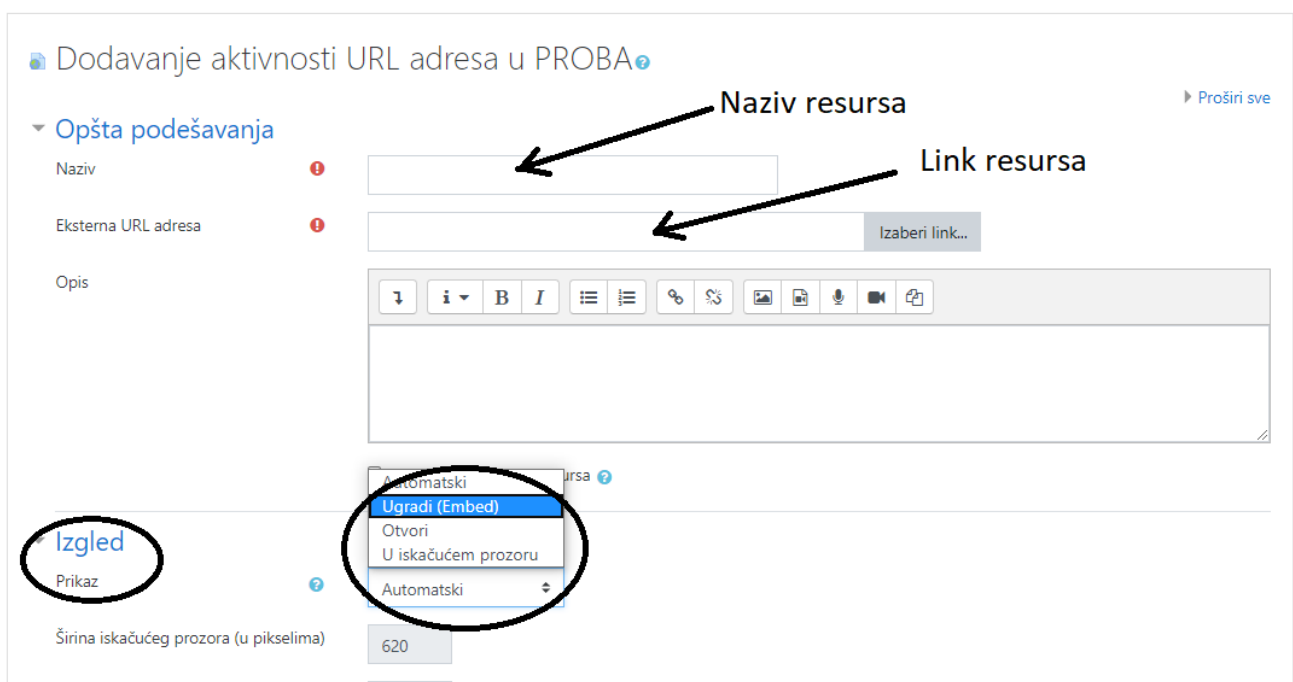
Dodavanje aktivnosti URL adresa u PROBA

Naziv resursa

Proširi sve

Opšta podešavanja

Link resursa

Naziv

Eksterna URL adresa

Izaberi link...

Opis

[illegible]ursa

Automatski
Ugradi (Embed)
Otvori
U iskačućem prozoru

Izgled

Prikaz

Automatski

Širina iskačućeg prozora (u pikselima)

620